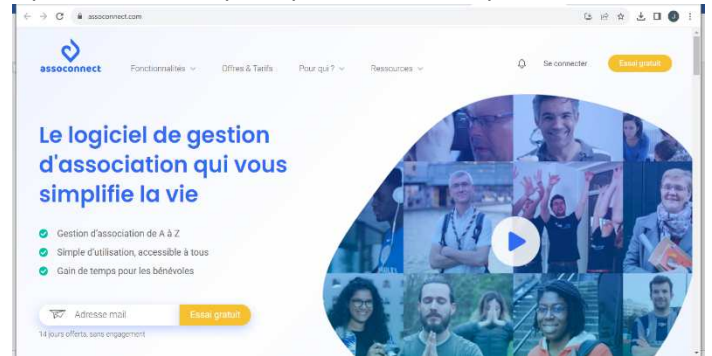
assoconnect.com

assoconnect

Fonctionnalités

Offres & Tarifs

Pour qui ?

Ressources

Se connecter

Essai gratuit

Le logiciel de gestion d'association qui vous simplifie la vie

Gestion d'association de A à Z

Simple d'utilisation, accessible à tous

Gain de temps pour les bénévoles

Adresse mail

Essai gratuit

14 jours offerts, sans engagement